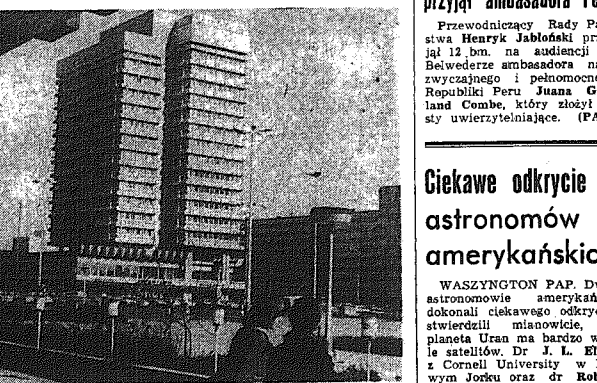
przyjął ambasadora Pe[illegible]

Przewodniczący Rady Pa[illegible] stwa Henryk Jabłoński pr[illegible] jął 12 bm. na audiencji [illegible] Belwederze ambasadora na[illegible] zwyczajnego i pełnomocne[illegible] Republiki Peru Juana G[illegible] land Combe, który złożył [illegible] sty uwierzytelniające. (PA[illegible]

Ciekawe odkrycie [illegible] astronomów amerykańskic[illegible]

WASZYNGTON PAP. D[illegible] astronomowie amerykań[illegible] dokonali ciekawego odkryc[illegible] stwierdzili mianowicie, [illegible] planeta Uran ma bardzo w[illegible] le satelitów. Dr J. L. El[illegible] z Cornell University w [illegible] wym Jorku oraz dr Rob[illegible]